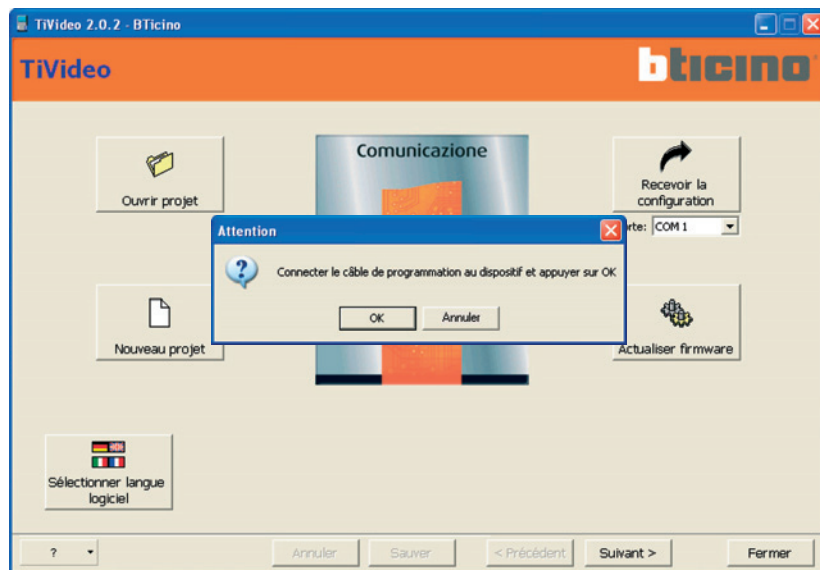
TiVideo 2.0.2 - BTicino

TiVideo

bticino

Ouvrir projet

Comunicazione

Recevoir la configuration

rte: COM 1

Attention

Connecter le câble de programmation au dispositif et appuyer sur OK

OK

Annuler

Nouveau projet

Actualiser firmware

Sélectionner langue logiciel

?

Annuler

Sauver

< Précédent

Suivant >

Fermer